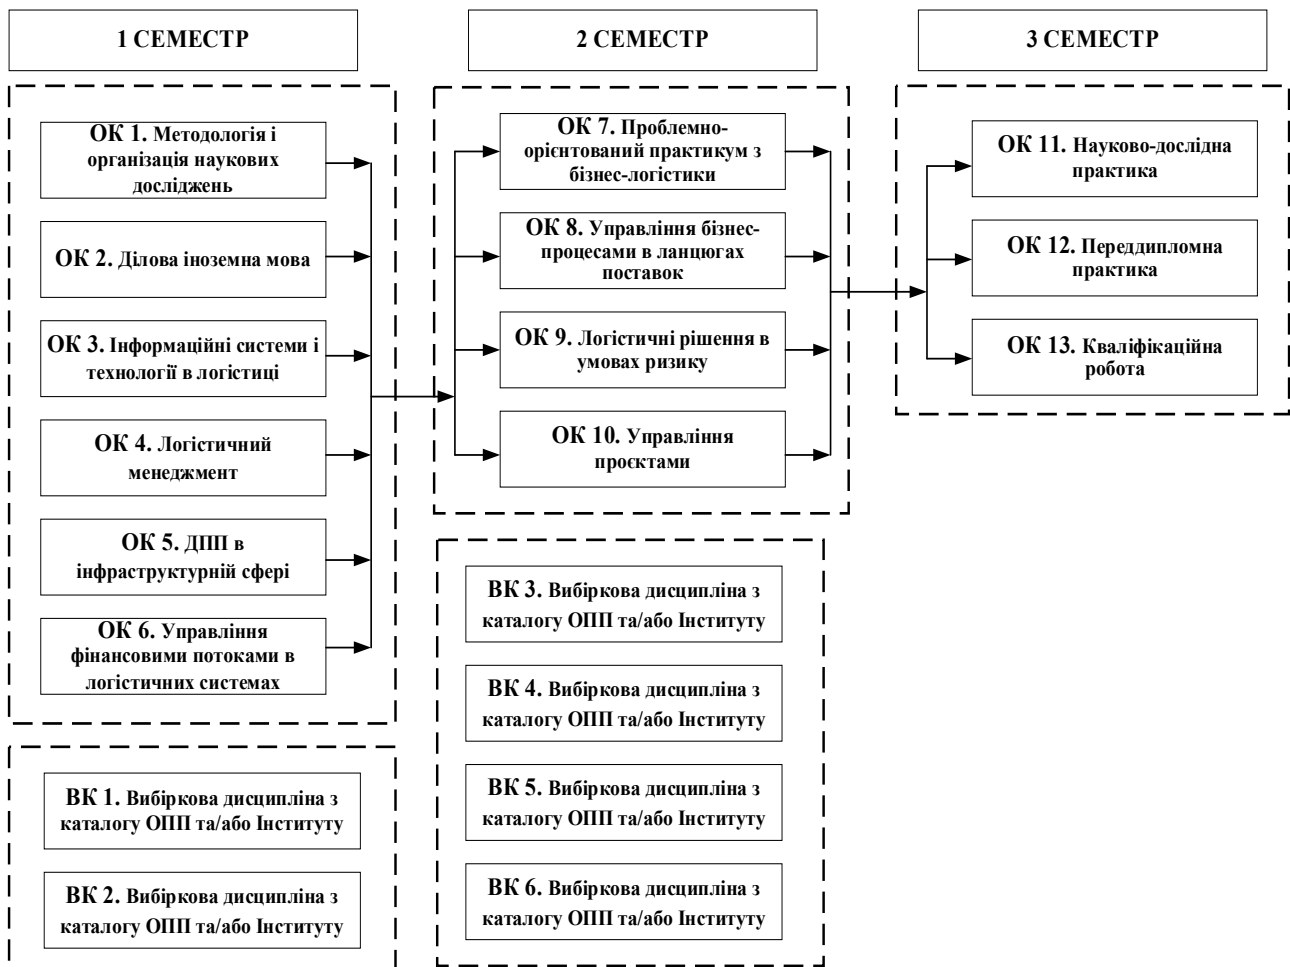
1 СЕМЕСТР

2 СЕМЕСТР

3 СЕМЕСТР

ОК 1. Методологія і організація наукових досліджень

ОК 2. Ділова іноземна мова

ОК 3. Інформаційні системи і технології в логістиці

ОК 4. Логістичний менеджмент

ОК 5. ДПП в інфраструктурній сфері

ОК 6. Управління фінансовими потоками в логістичних системах

ВК 1. Вибіркова дисципліна з каталогу ОПП та/або Інституту

ВК 2. Вибіркова дисципліна з каталогу ОПП та/або Інституту

ОК 7. Проблемно-орієнтований практикум з бізнес-логістики

ОК 8. Управління бізнес-процесами в ланцюгах поставок

ОК 9. Логістичні рішення в умовах ризику

ОК 10. Управління проєктами

ВК 3. Вибіркова дисципліна з каталогу ОПП та/або Інституту

ВК 4. Вибіркова дисципліна з каталогу ОПП та/або Інституту

ВК 5. Вибіркова дисципліна з каталогу ОПП та/або Інституту

ВК 6. Вибіркова дисципліна з каталогу ОПП та/або Інституту

ОК 11. Науково-дослідна практика

ОК 12. Переддипломна практика

ОК 13. Кваліфікаційна робота